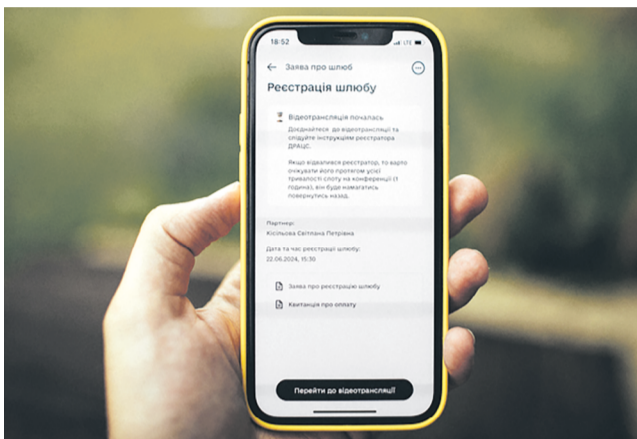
18:52

LTE

Заява про шлюб

Реєстрація шлюбу

Відеотрансляція почалась

Доєднайтеся до відеотрансляції та слідуйте інструкціям реєстратора ДРАЦС.

Якщо відвалився реєстратор, то варто очікувати його протягом усієї тривалості слоту на конференції (1 година), він буде намагатись повернутись назад.

Партнер:
Кісільова Світлана Петрівна

Дата та час реєстрації шлюбу:
22.06.2024, 15:30

Заява про реєстрацію шлюбу

Квитанція про оплату

Перейти до відеотрансляції